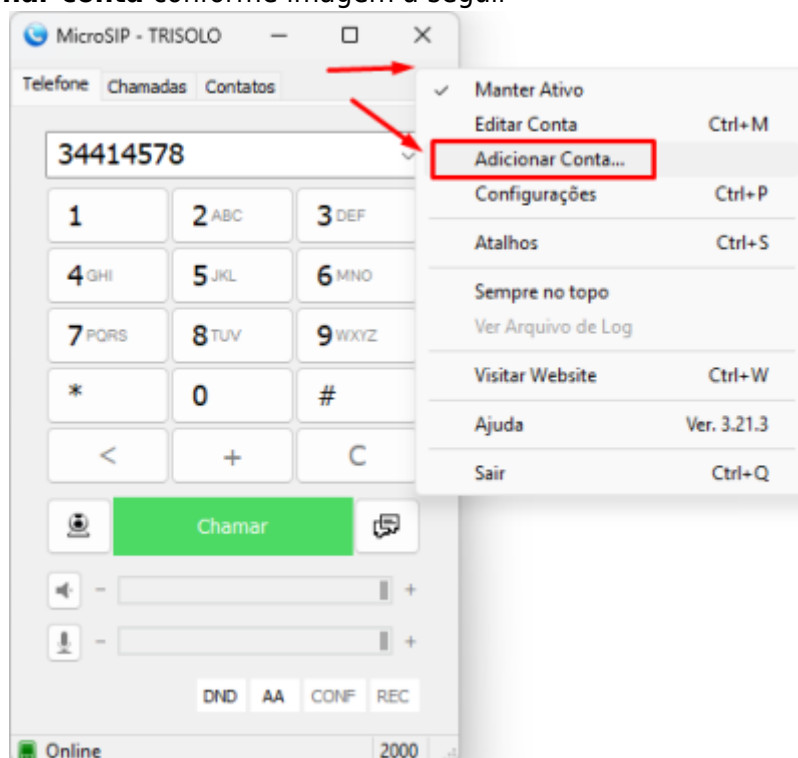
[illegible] Conta conforme imagem a seguir

MicroSIP - TRISOLO

Telefone Chamadas Contatos

34414578

1 2 ABC 3 DEF
4 GHI 5 JKL 6 MNO
7 PQRS 8 TUV 9 WXYZ
* 0 #
< + C

Chamar

- +
- +

DND AA CONF REC

Online 2000

✓ Manter Ativo
Editar Conta Ctrl+M
Adicionar Conta...
Configurações Ctrl+P
Atalhos Ctrl+S
Sempre no topo
Ver Arquivo de Log
Visitar Website Ctrl+W
Ajuda Ver. 3.21.3
Sair Ctrl+Q